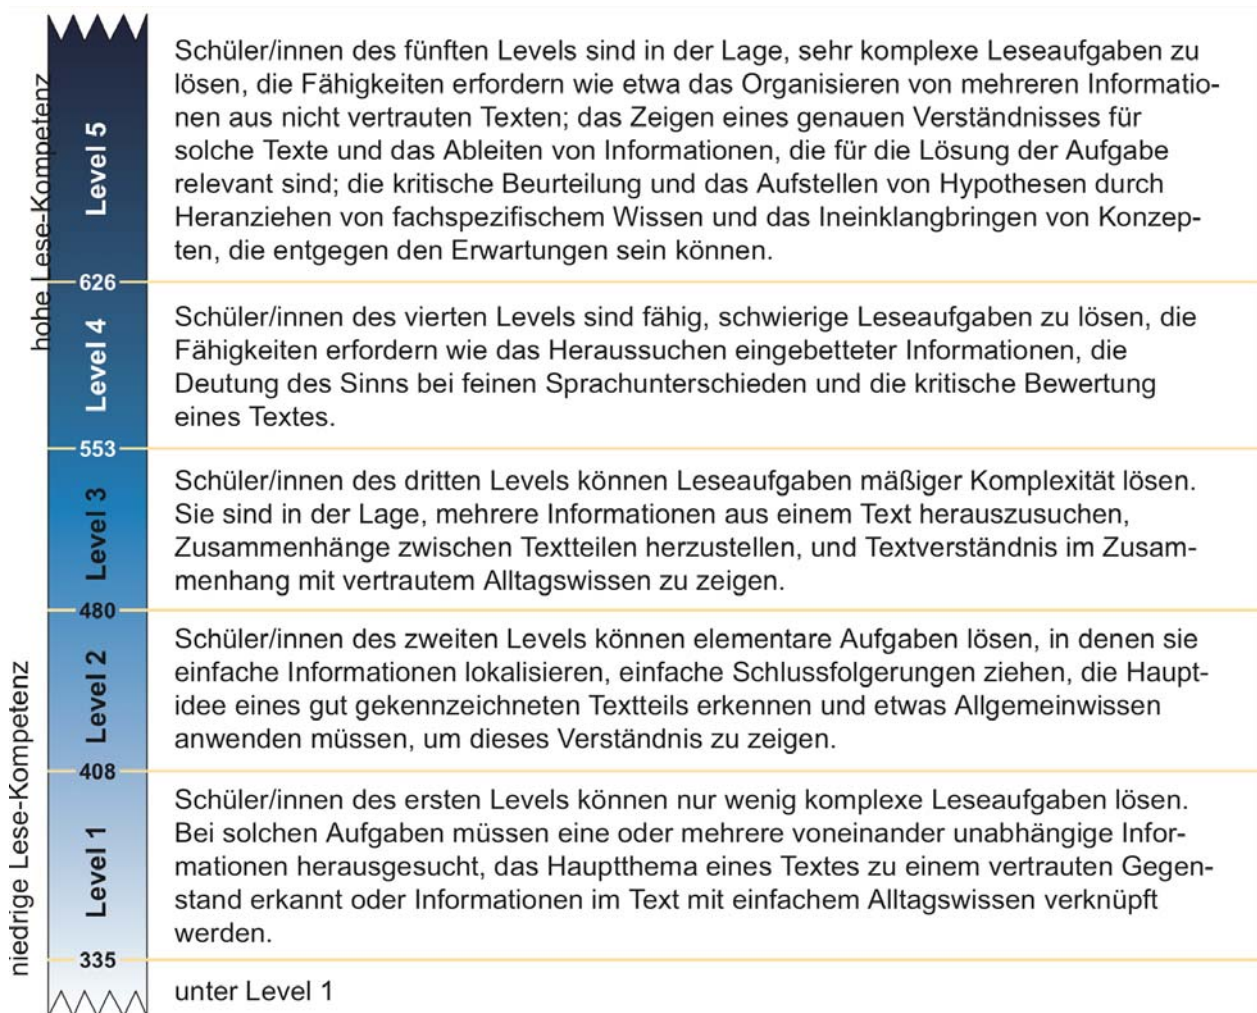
hohe Lese-Kompetenz

Level 5

Schüler/innen des fünften Levels sind in der Lage, sehr komplexe Leseaufgaben zu lösen, die Fähigkeiten erfordern wie etwa das Organisieren von mehreren Informationen aus nicht vertrauten Texten; das Zeigen eines genauen Verständnisses für solche Texte und das Ableiten von Informationen, die für die Lösung der Aufgabe relevant sind; die kritische Beurteilung und das Aufstellen von Hypothesen durch Heranziehen von fachspezifischem Wissen und das Ineinklangbringen von Konzepten, die entgegen den Erwartungen sein können.

626

Level 4

Schüler/innen des vierten Levels sind fähig, schwierige Leseaufgaben zu lösen, die Fähigkeiten erfordern wie das Heraussuchen eingebetteter Informationen, die Deutung des Sinns bei feinen Sprachunterschieden und die kritische Bewertung eines Textes.

553

Level 3

Schüler/innen des dritten Levels können Leseaufgaben mäßiger Komplexität lösen. Sie sind in der Lage, mehrere Informationen aus einem Text herauszusuchen, Zusammenhänge zwischen Textteilen herzustellen, und Textverständnis im Zusammenhang mit vertrautem Alltagswissen zu zeigen.

480

Level 2

Schüler/innen des zweiten Levels können elementare Aufgaben lösen, in denen sie einfache Informationen lokalisieren, einfache Schlussfolgerungen ziehen, die Hauptidee eines gut gekennzeichneten Textteils erkennen und etwas Allgemeinwissen anwenden müssen, um dieses Verständnis zu zeigen.

408

Level 1

Schüler/innen des ersten Levels können nur wenig komplexe Leseaufgaben lösen. Bei solchen Aufgaben müssen eine oder mehrere voneinander unabhängige Informationen herausgesucht, das Hauptthema eines Textes zu einem vertrauten Gegenstand erkannt oder Informationen im Text mit einfachem Alltagswissen verknüpft werden.

335

unter Level 1

niedrige Lese-Kompetenz